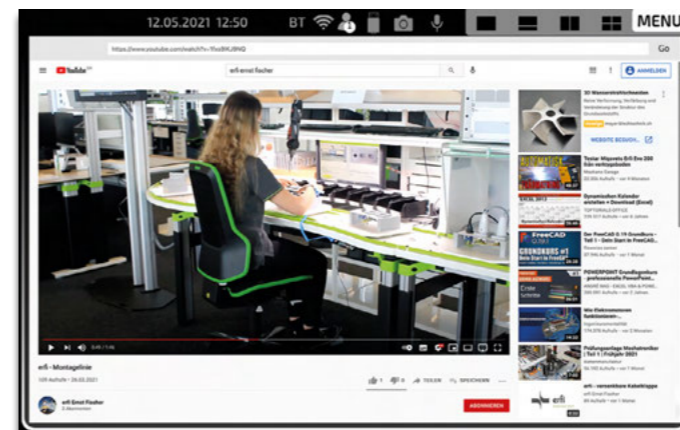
12.05.2021 12:50 BT MENU

https://www.youtube.com/watch?v=Ytx0HU8NQ Go

YouTube erfi ernst fischer ANMELDEN

0:45 / 1:46

erfi - Montagelinie

109 Aufrufe • 26.03.2021

1 0 TEILEN SPEICHERN

erfi Ernst Fischer
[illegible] Abonnenten

ABONNIEREN

3D Warenströme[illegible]
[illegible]
WEBSITE BESUCH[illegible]

Tesla Model Y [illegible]

EXCEL 2013
Dynamischen Kalender erstellen + Download (Excel)

FreeCAD
Der FreeCAD 0.19 Grundkurs - Teil 1 - Dein Start in FreeCAD

GRUNDKURS #1
POWERPOINT Grundkurs professionelle PowerPoint...

Wie Elektromotoren funktionieren...

Prüfungsvorlage Mechatroniker | Teil 1 | Frühjahr 2021

erfi - verstellbare Kabelbrücke
erfi Ernst Fischer